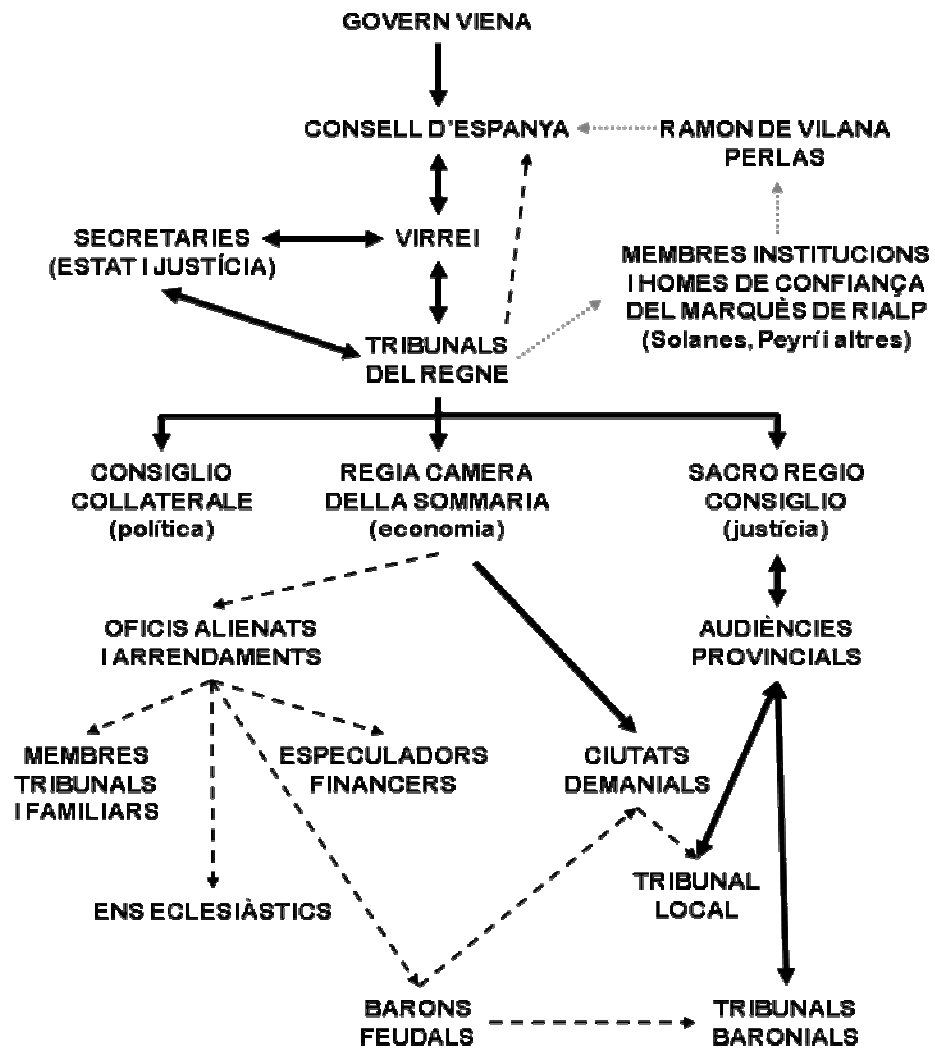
GOVERN VIENA

CONSELL D'ESPANYA

RAMON DE VILANA PERLAS

SECRETARIES (ESTAT I JUSTÍCIA)

VIRREI

MEMBRES INSTITUCIONS I HOMES DE CONFIANÇA DEL MARQUÈS DE RIALP (Solanes, Peyrí i altres)

TRIBUNALS DEL REGNE

CONSIGLIO COLLATERALE (política)

REGIA CAMERA DELLA SOMMARIA (economia)

SACRO REGIO CONSIGLIO (justícia)

OFICIS ALIENATS I ARRENDAMENTS

AUDIÈNCIES PROVINCIALS

MEMBRES TRIBUNALS I FAMILIARS

ESPECULADORS FINANCERS

CIUTATS DEMANIALS

TRIBUNAL LOCAL

ENS ECLESIÀSTICS

BARONS FEUDALS

TRIBUNALS BARONIALS